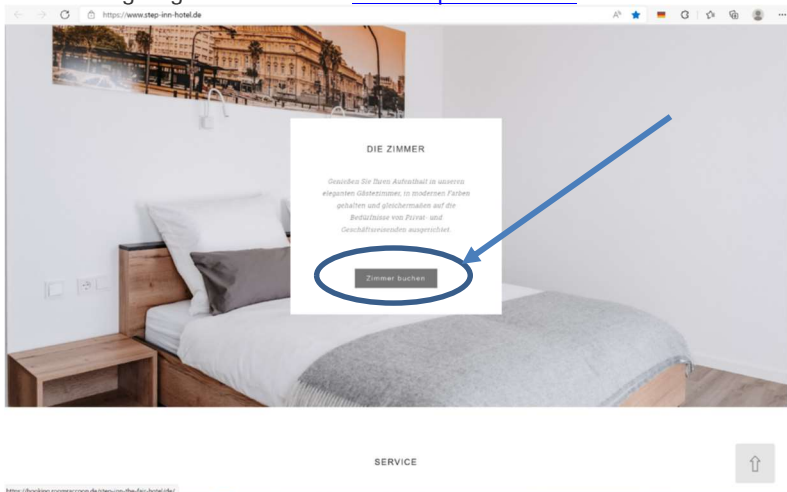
https://www.step-inn-hotel.de

DIE ZIMMER

Genießen Sie Ihren Aufenthalt in unseren eleganten Gästezimmern, in modernen Farben gehalten und gleichermaßen auf die Bedürfnisse von Privat- und Geschäftsreisenden ausgerichtet.

Zimmer buchen

SERVICE

https://booking.roomraccoon.de/step-inn-the-fair-hotel/de/